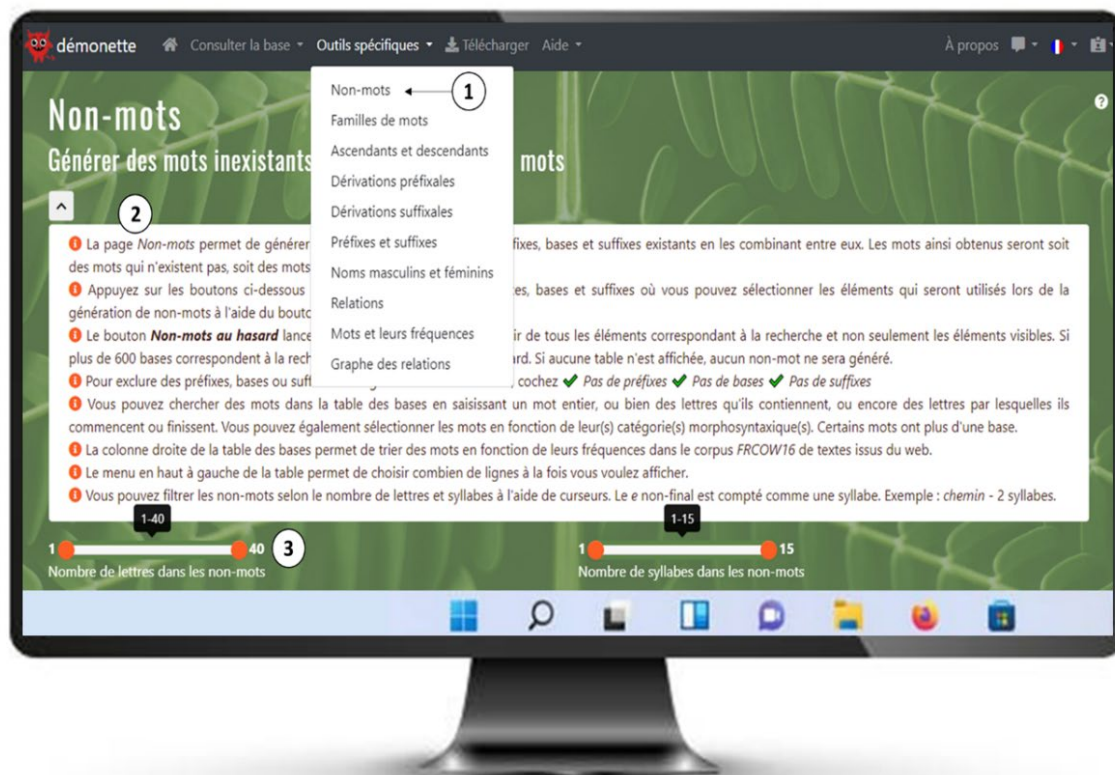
démonette Consulter la base Outils spécifiques Télécharger Aide À propos

Non-mots
Générer des mots inexistants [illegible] mots

Non-mots
Familles de mots
Ascendants et descendants
Dérivations préfixales
Dérivations suffixales
Préfixes et suffixes
Noms masculins et féminins
Relations
Mots et leurs fréquences
Graphe des relations

1
2

La page *Non-mots* permet de générer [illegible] fixes, bases et suffixes existants en les combinant entre eux. Les mots ainsi obtenus seront soit des mots qui n'existent pas, soit des mots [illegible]
Appuyez sur les boutons ci-dessous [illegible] es, bases et suffixes où vous pouvez sélectionner les éléments qui seront utilisés lors de la génération de non-mots à l'aide du bouto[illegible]
Le bouton ***Non-mots au hasard*** lance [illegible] ir de tous les éléments correspondant à la recherche et non seulement les éléments visibles. Si plus de 600 bases correspondent à la rech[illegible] ard. Si aucune table n'est affichée, aucun non-mot ne sera généré.
Pour exclure des préfixes, bases ou suff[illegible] cochez *Pas de préfixes* *Pas de bases* *Pas de suffixes*
Vous pouvez chercher des mots dans la table des bases en saisissant un mot entier, ou bien des lettres qu'ils contiennent, ou encore des lettres par lesquelles ils commencent ou finissent. Vous pouvez également sélectionner les mots en fonction de leur(s) catégorie(s) morphosyntaxique(s). Certains mots ont plus d'une base.
La colonne droite de la table des bases permet de trier des mots en fonction de leurs fréquences dans le corpus *FRCOW16* de textes issus du web.
Le menu en haut à gauche de la table permet de choisir combien de lignes à la fois vous voulez afficher.
Vous pouvez filtrer les non-mots selon le nombre de lettres et syllabes à l'aide de curseurs. Le *e* non-final est compté comme une syllabe. Exemple : *chemin* - 2 syllabes.

1-40
1 40 3
Nombre de lettres dans les non-mots

1-15
1 15
Nombre de syllabes dans les non-mots